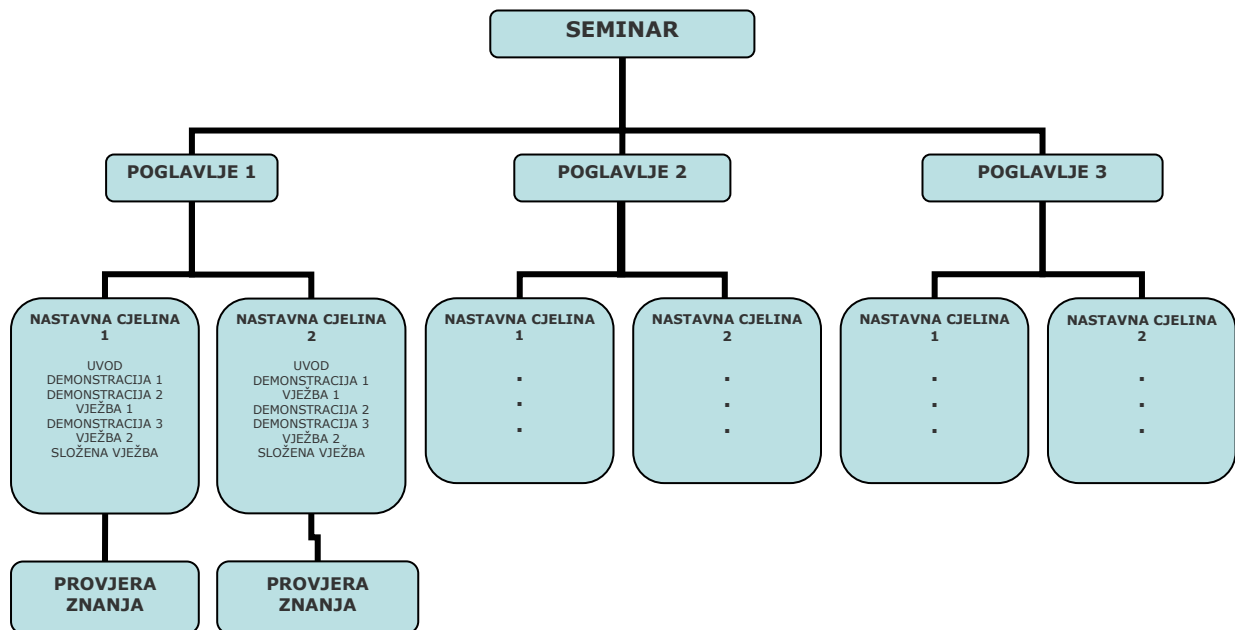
SEMINAR

POGLAVLJE 1

POGLAVLJE 2

POGLAVLJE 3

NASTAVNA CJELINA 1

UVOD
DEMONSTRACIJA 1
DEMONSTRACIJA 2
VJEŽBA 1
DEMONSTRACIJA 3
VJEŽBA 2
SLOŽENA VJEŽBA

NASTAVNA CJELINA 2

UVOD
DEMONSTRACIJA 1
VJEŽBA 1
DEMONSTRACIJA 2
DEMONSTRACIJA 3
VJEŽBA 2
SLOŽENA VJEŽBA

NASTAVNA CJELINA 1

.
.
.

NASTAVNA CJELINA 2

.
.
.

NASTAVNA CJELINA 1

.
.
.

NASTAVNA CJELINA 2

.
.
.

PROVJERA ZNANJA

PROVJERA ZNANJA